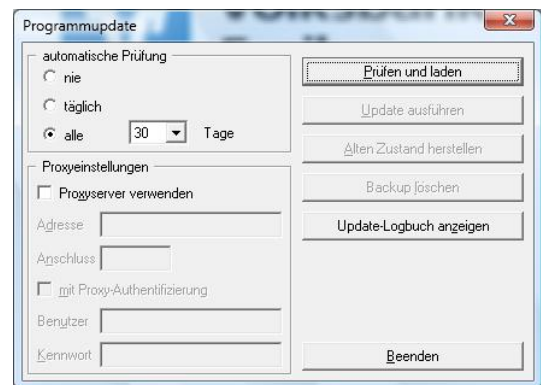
Programmupdate

automatische Prüfung
nie
täglich
alle 30 Tage

Proxyeinstellungen
Proxyserver verwenden
Adresse
Anschluss
mit Proxy-Authentifizierung
Benutzer
Kennwort

Prüfen und laden
Update ausführen
Alten Zustand herstellen
Backup löschen
Update-Logbuch anzeigen
Beenden